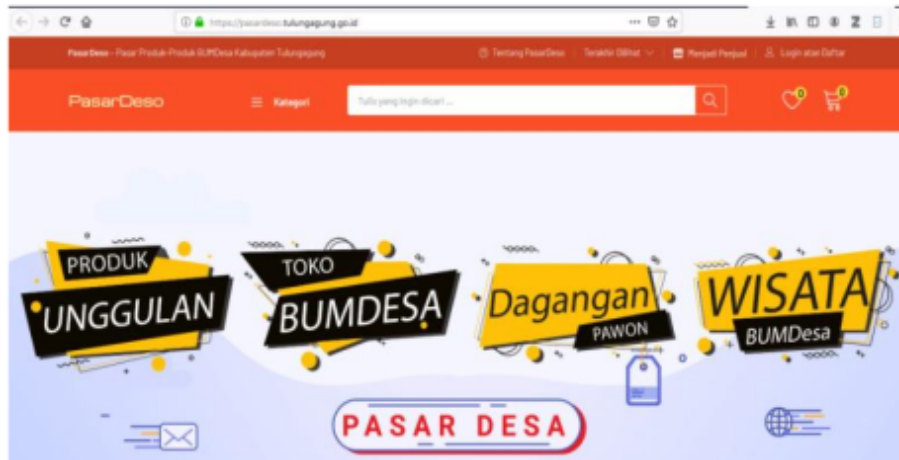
https://pasardeso.tulungagung.go.id

PasarDeso - Pasar Produk-Produk BUMDesa Kabupaten Tulungagung

Tentang PasarDeso Terakhir Dilihat Menjadi Penjual Login atau Daftar

PasarDeso

Kategori

Tulis yang ingin dicari ...

0

0

PRODUK UNGGULAN

TOKO BUMDESA

Dagangan PAWON

WISATA BUMDesa

PASAR DESA